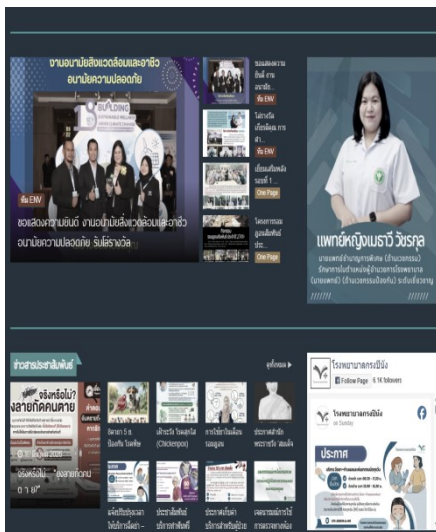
งานอนามัยสิ่งแวดล้อมและอาชีว อนามัยความปลอดภัย

BUILDING

ข่าว ENV

ขอแสดงความยินดี งานอนามัยสิ่งแวดล้อมและอาชีวอนามัยความปลอดภัย รับโล่รางวัล

ขอแสดงความยินดี งาน อนามัย...

ข่าว ENV

ไม่อาจรับ เกี่ยวข้อมูล การ ล้า...

ข่าว ENV

เยี่ยมเสริมพลัง รอบที่ 1

One Page

โครงการอบรม ฟื้นฟูความรู้ ประ...

One Page

แพทย์หญิงเมธาวี วัชรกุล

นายแพทย์ชำนาญการพิเศษ (ด้านเวชกรรม) รักษาการในตำแหน่งผู้อำนวยการโรงพยาบาล (นายแพทย์) (ด้านเวชกรรมป้องกัน) ระดับเชี่ยวชาญ

ข่าวสารประชาสัมพันธ์

ดูทั้งหมด ▸

จริงหรือไม่? ...ลายกัดคนตาย

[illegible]

จริงหรือไม่ ...งูสลายกัดคนตาย ?

วิตามิน 5 สี ป้องกันโรคติด...

เม็ดมะรุง ไข่ผลเหล็ก (Chickenpox)

การใช้ยาปั่นเลือด ...

ประกาศสำคัญ พระราชวัง ...

แจ้งปรับปรุงเวลา ให้บริการคลินิก...

ประกาศเพื่อเพิ่ม บริการสาธิต...

ประกาศแจ้งเตือน บริการสำหรับผู้ป่วย

ขอแสดงความยินดี การตรวจ...

โรงพยาบาลกรมอนามัย

Follow Page 6.1K followers

โรงพยาบาลกรมอนามัย
on Sunday

ประกาศ